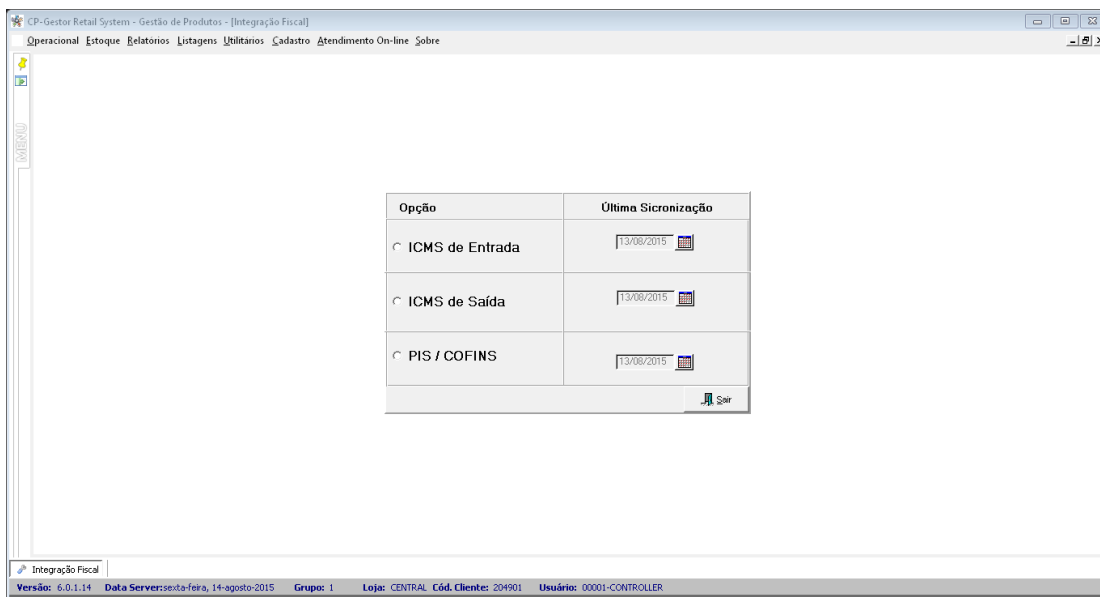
CP-Gestor Retail System - Gestão de Produtos - [Integração Fiscal]

Operacional Estoque Relatórios Listagens Utilitários Cadastro Atendimento On-line Sobre

MENU

| Opção | Última Sicronização |
|---|---|
| ICMS de Entrada | 13/08/2015 |
| ICMS de Saída | 13/08/2015 |
| PIS / COFINS | 13/08/2015 |

Sair

Integração Fiscal

Versão: 6.0.1.14 Data Server: sexta-feira, 14-agosto-2015 Grupo: 1 Loja: CENTRAL Cód. Cliente: 204901 Usuário: 00001-CONTROLLER